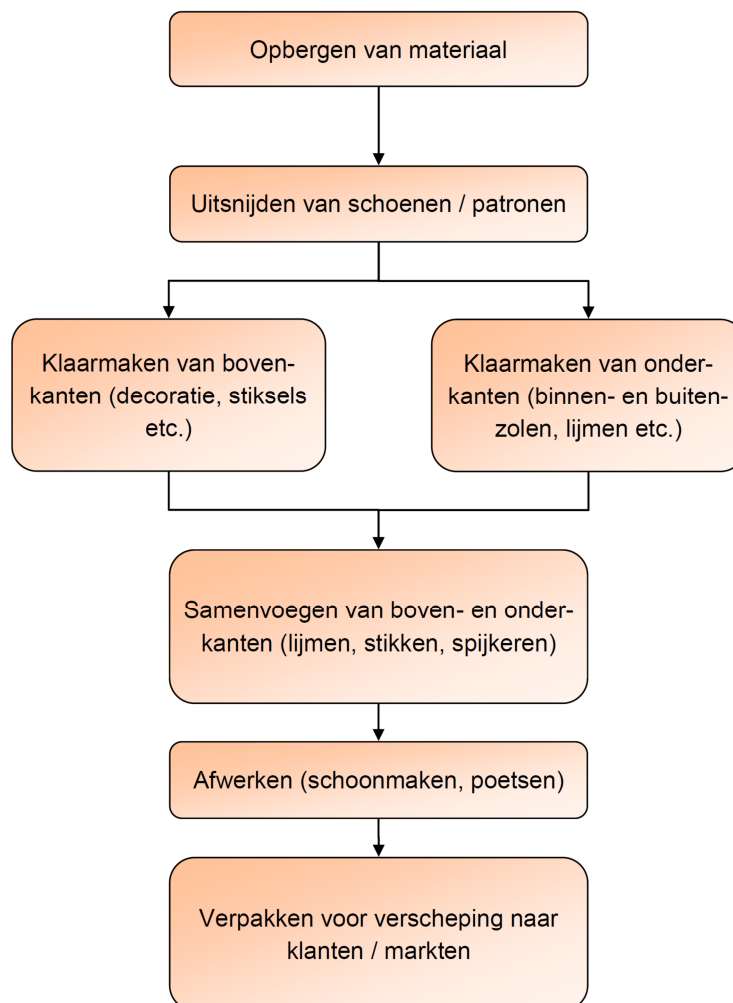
Opbergen van materiaal

Uitsnijden van schoenen / patronen

Klaarmaken van bovenkanten (decoratie, stiksels etc.)

Klaarmaken van onderkanten (binnen- en buitenzolen, lijmen etc.)

Samenvoegen van boven- en onderkanten (lijmen, stikken, spijkeren)

Afwerken (schoonmaken, poetsen)

Verpakken voor verscheping naar klanten / markten